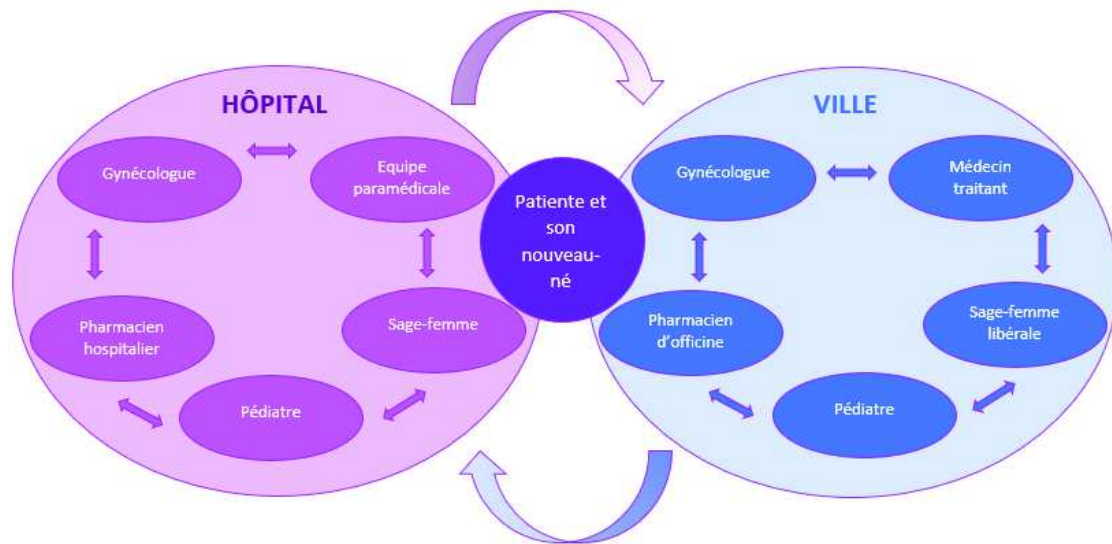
HÔPITAL

Gynécologue

Equipe paramédicale

Pharmacien hospitalier

Sage-femme

Pédiatre

Patiente et son nouveau-né

VILLE

Gynécologue

Médecin traitant

Pharmacien d'officine

Sage-femme libérale

Pédiatre